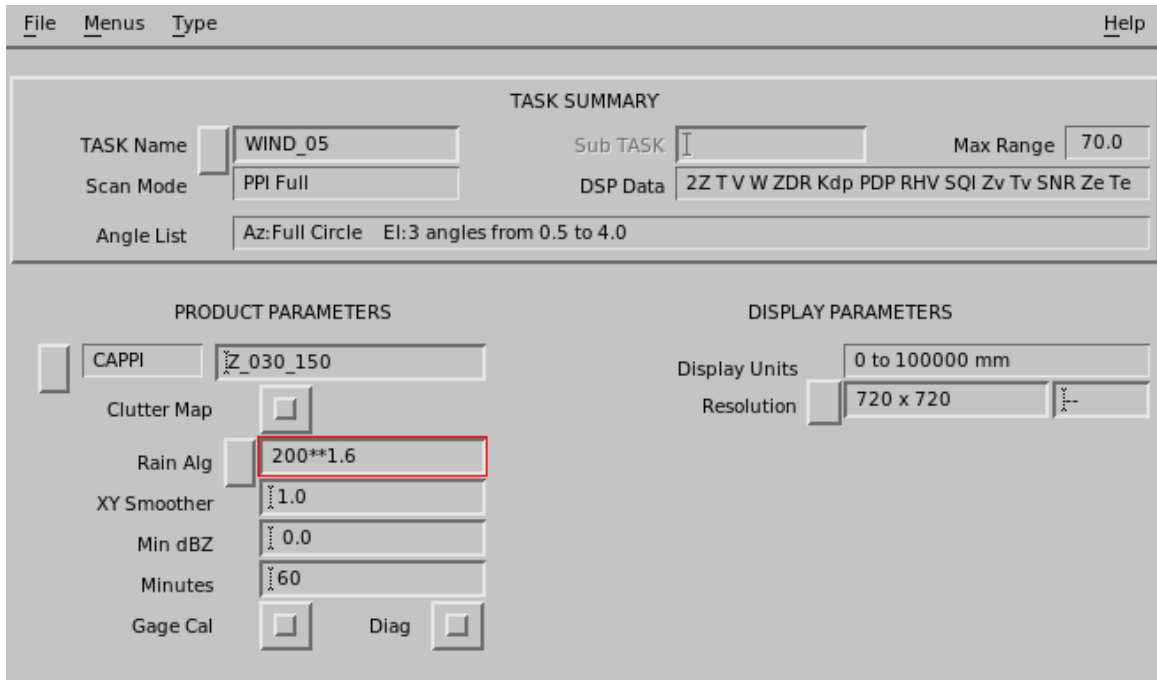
File Menus Type Help

TASK SUMMARY

TASK Name WIND_05
Sub TASK
Max Range 70.0
Scan Mode PPI Full
DSP Data 2Z T V W ZDR Kdp PDP RHV SQI Zv Tv SNR Ze Te
Angle List Az:Full Circle El:3 angles from 0.5 to 4.0

PRODUCT PARAMETERS

CAPPI Z_030_150
Clutter Map
Rain Alg 200**1.6
XY Smoother 1.0
Min dBZ 0.0
Minutes 60
Gage Cal
Diag

DISPLAY PARAMETERS

Display Units 0 to 100000 mm
Resolution 720 x 720 --